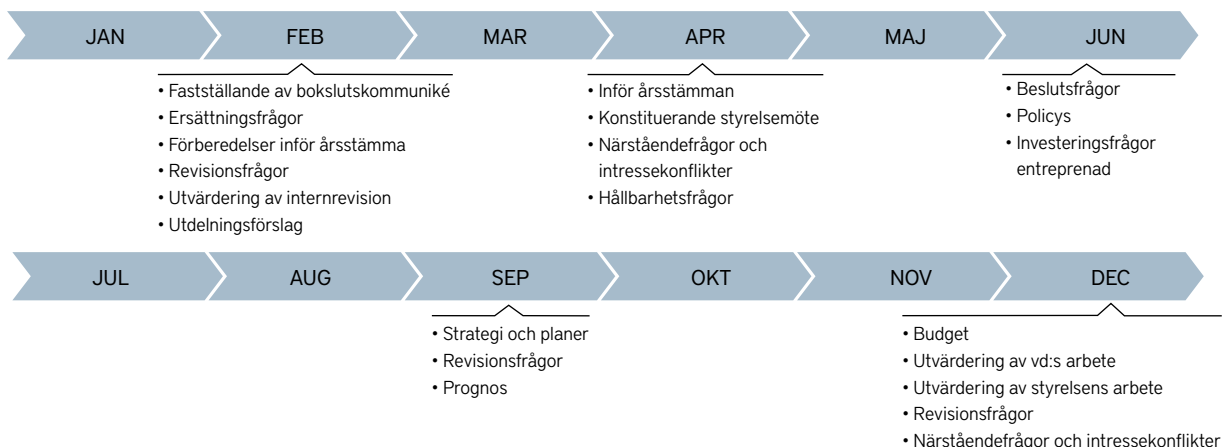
JAN FEB MAR APR MAJ JUN

FEB
• Fastställande av bokslutskommuniké
• Ersättningsfrågor
• Förberedelser inför årsstämma
• Revisionsfrågor
• Utvärdering av internrevision
• Utdelningsförslag

APR
• Inför årsstämman
• Konstituerande styrelsemöte
• Närståendefrågor och intressekonflikter
• Hållbarhetsfrågor

JUN
• Beslutsfrågor
• Policys
• Investeringsfrågor entreprenad

JUL AUG SEP OKT NOV DEC

SEP
• Strategi och planer
• Revisionsfrågor
• Prognos

DEC
• Budget
• Utvärdering av vd:s arbete
• Utvärdering av styrelsens arbete
• Revisionsfrågor
• Närståendefrågor och intressekonflikter